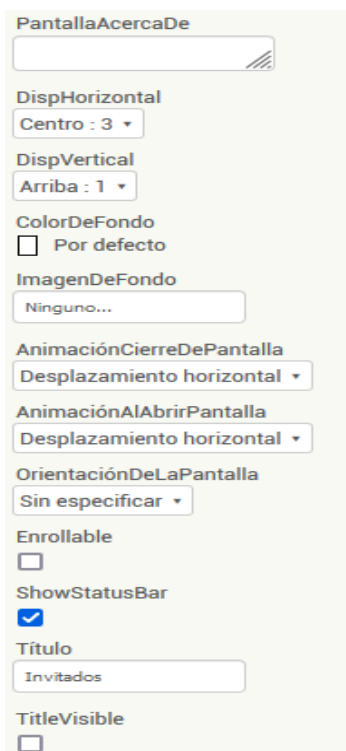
PantallaAcercaDe

DispHorizontal
Centro : 3 ▾

DispVertical
Arriba : 1 ▾

ColorDeFondo
Por defecto

ImagenDeFondo
Ninguno...

AnimaciónCierreDePantalla
Desplazamiento horizontal ▾

AnimaciónAlAbrirPantalla
Desplazamiento horizontal ▾

OrientaciónDeLaPantalla
Sin especificar ▾

Enrollable

ShowStatusBar

Título
Invitados

TitleVisible